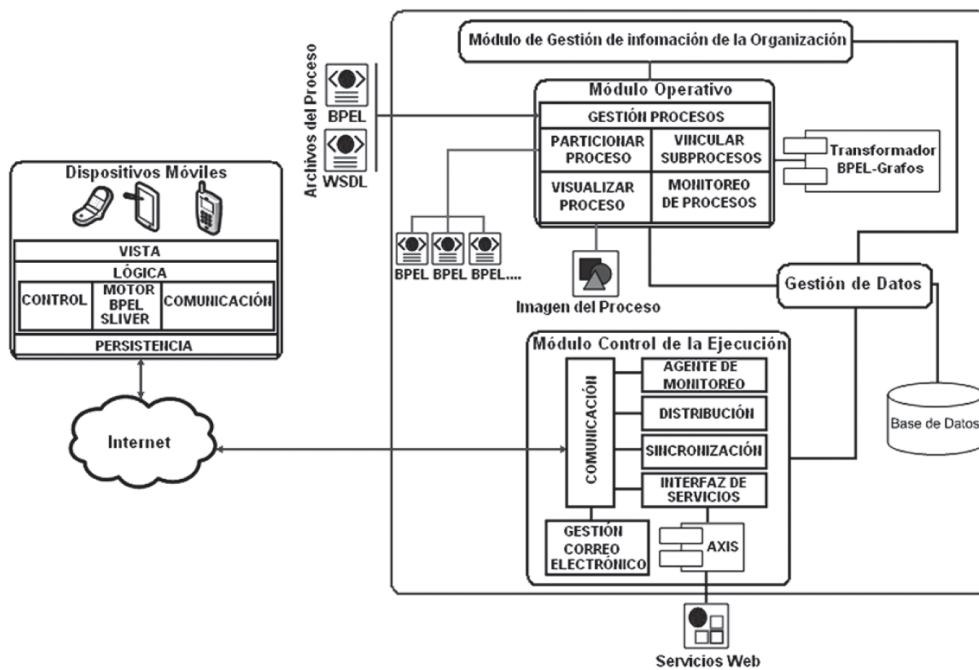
Módulo de Gestión de infomación de la Organización

Archivos del Proceso

BPEL

WSDL

Módulo Operativo

GESTIÓN PROCESOS

PARTICIONAR PROCESO

VINCULAR SUBPROCESOS

VISUALIZAR PROCESO

MONITOREO DE PROCESOS

Transformador BPEL-Grafos

Dispositivos Móviles

VISTA

LÓGICA

CONTROL

MOTOR BPEL SLIVER

COMUNICACIÓN

PERSISTENCIA

BPEL BPEL BPEL....

Imagen del Proceso

Gestión de Datos

Módulo Control de la Ejecución

COMUNICACIÓN

AGENTE DE MONITOREO

DISTRIBUCIÓN

SINCRONIZACIÓN

INTERFAZ DE SERVICIOS

Internet

Base de Datos

GESTIÓN CORREO ELECTRÓNICO

AXIS

Servicios Web